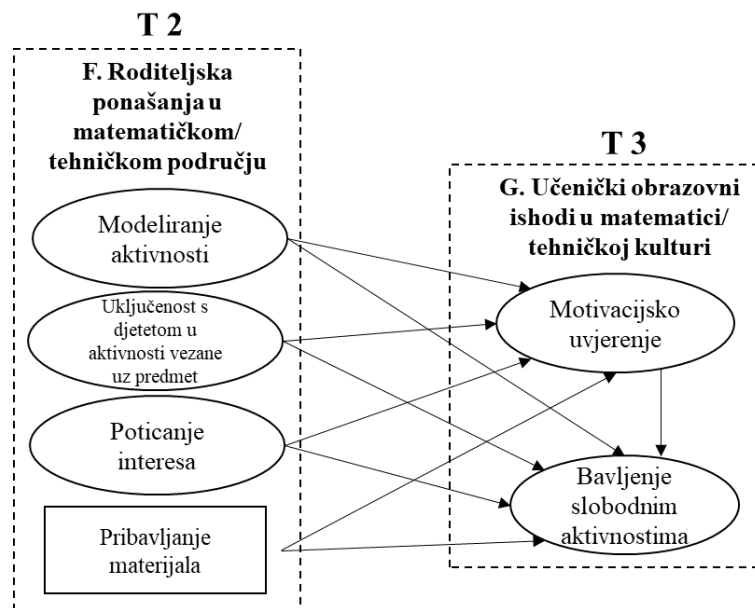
T 2

F. Roditeljska ponašanja u matematičkom/ tehničkom području

Modeliranje aktivnosti

Uključenost s djetetom u aktivnosti vezane uz predmet

Poticanje interesa

Pribavljanje materijala

T 3

G. Učenički obrazovni ishodi u matematici/ tehničkoj kulturi

Motivacijsko uvjerenje

Bavljenje slobodnim aktivnostima